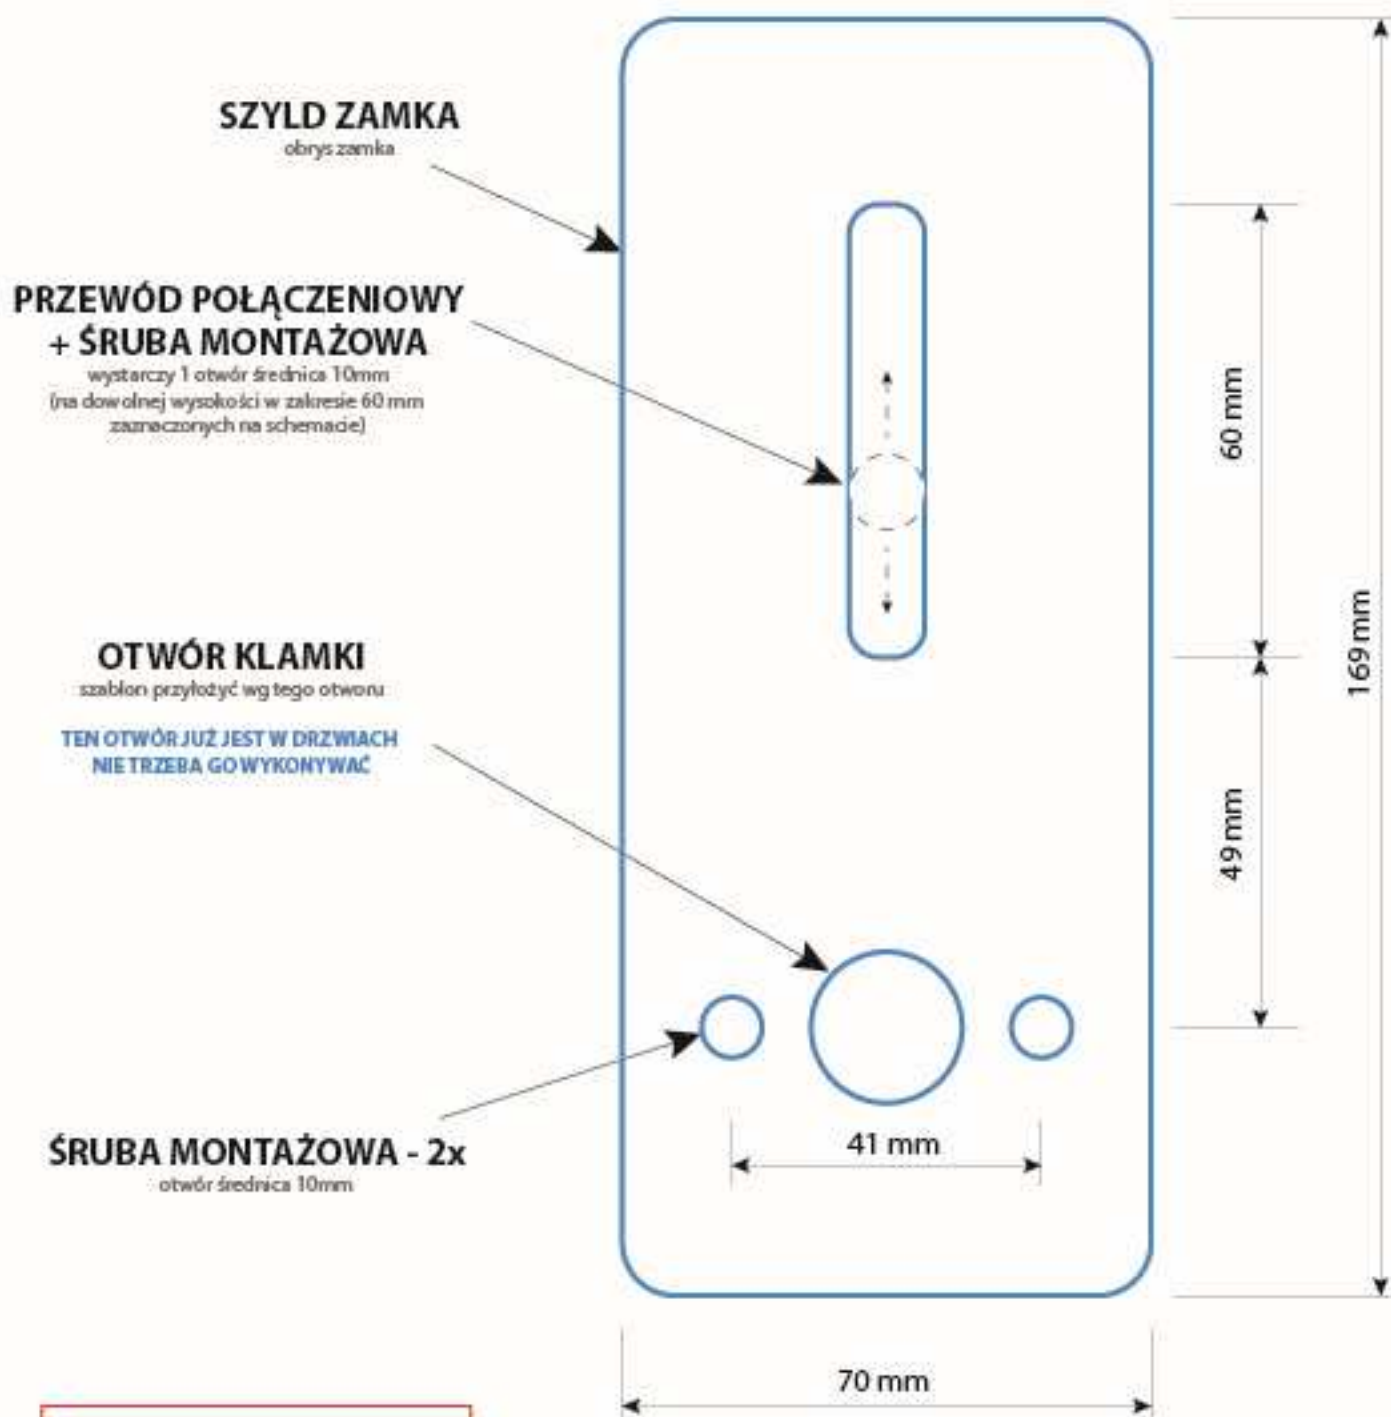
SZYLD ZAMKA
obrys zamka

PRZEWÓD POŁĄCZENIOWY + ŚRUBA MONTAŻOWA
wystarczy 1 otwór średnica 10mm (na dowolnej wysokości w zakresie 60 mm zaznaczonych na schemacie)

OTWÓR KLAMKI
szablon przyłożyć wg tego otworu

TEN OTWÓR JUŻ JEST W DRZWIACH NIE TRZEBA GO WYKONYWAĆ

ŚRUBA MONTAŻOWA - 2x
otwór średnica 10mm

60 mm

49 mm

169 mm

41 mm

70 mm